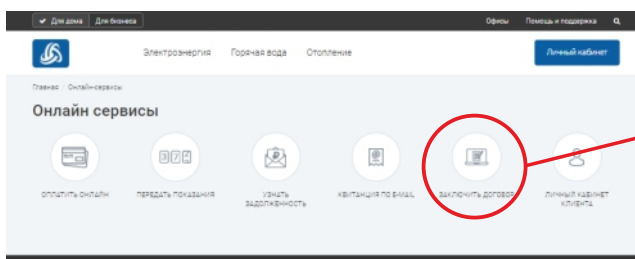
✔ Для дома Для бизнеса

Офисы Помощь и поддержка

Электроэнергия Горячая вода Отопление

Личный кабинет

Главная / Онлайн-сервисы

Онлайн сервисы

оплатить онлайн

передать показания

узнать задолженность

квитанция по email

заключить договор

личный кабинет клиента